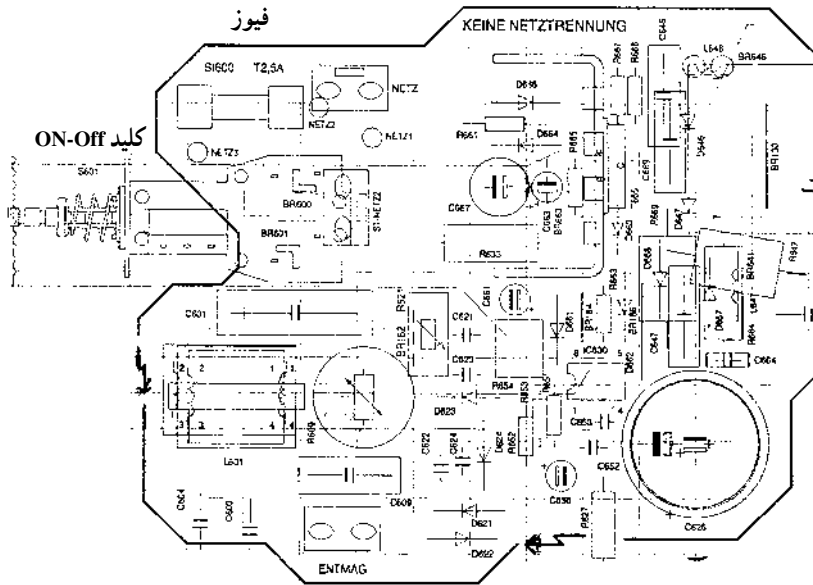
فیوز

KEINE NETZTRENNUNG

SI600 T2,5A

NETZ

NETZ2

NETZ1

NETZ3

کلید ON-Off

S601

BR600

BR601

ST-NETZ2

D636

R661

D664

R665

C667

C663

BR663

R633

R667

C645

L648

BR646

D646

C669

BR130

C601

R52

BR162

C621

C623

C661

D661

R653

IC630

R654

R63

D623

R153

C622

C624

D624

R652

C653

C630

C652

R627

C626

L601

R609

C664

C600

C609

D621

D622

ENTMAG

C647

D667

R664

C604

C668

BR641

R647